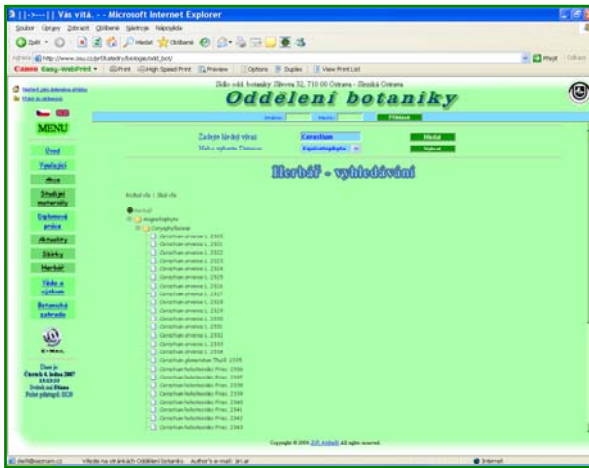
| | :-·---| | Vás vítá. - - Microsoft Internet Explorer

Soubor Úpravy Zobrazit Oblíbené Nástroje Nápověda

Zpět Hledat Oblíbené

Adresa http://www.osu.cz/fpf/katedry/biologie/old_bot/

Přejít Odkazy

Canon Easy-WebPrint Print High Speed Print Preview Options Duplex View Print List

Sídlo odd. botaniky: Slévárenská 32, 710 00 Ostrava - Slezská Ostrava

Oddělení botaniky

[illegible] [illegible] Přihlásit

Zadejte hledaný výraz: Cerastium Hledat

Hledat v Cerastium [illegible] Vybrat

Herbář - vyhledávání

MENU

Úvod

Vyučující

Akce

Studijní materiály

Diplomová práce

Aktuality

Sbírky

Herbář

Věda a výzkum

Botanická zahrada

Dnes je:
Čtvrtek 6. května 2007
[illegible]
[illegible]
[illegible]

Aktuální cíl : Úvod cíle

Herbář
Magnoliophyta
Caryophyllaceae
Cerastium arvense L. 2305
Cerastium arvense L. 2321
Cerastium arvense L. 2322
Cerastium arvense L. 2323
Cerastium arvense L. 2324
Cerastium arvense L. 2325
Cerastium arvense L. 2326
Cerastium arvense L. 2327
Cerastium arvense L. 2328
Cerastium arvense L. 2329
Cerastium arvense L. 2330
Cerastium arvense L. 2331
Cerastium arvense L. 2332
Cerastium arvense L. 2333
Cerastium arvense L. 2334
Cerastium glomeratum Thuill. 2335
Cerastium holosteoides Fries 2336
Cerastium holosteoides Fries 2337
Cerastium holosteoides Fries 2338
Cerastium holosteoides Fries 2339
Cerastium holosteoides Fries 2340
Cerastium holosteoides Fries 2341
Cerastium holosteoides Fries 2342
Cerastium holosteoides Fries 2343

Copyright © 2004 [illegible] All rights reserved.

Vítejte na stránkách Oddělení botaniky Author's e-mail: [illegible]

Internet